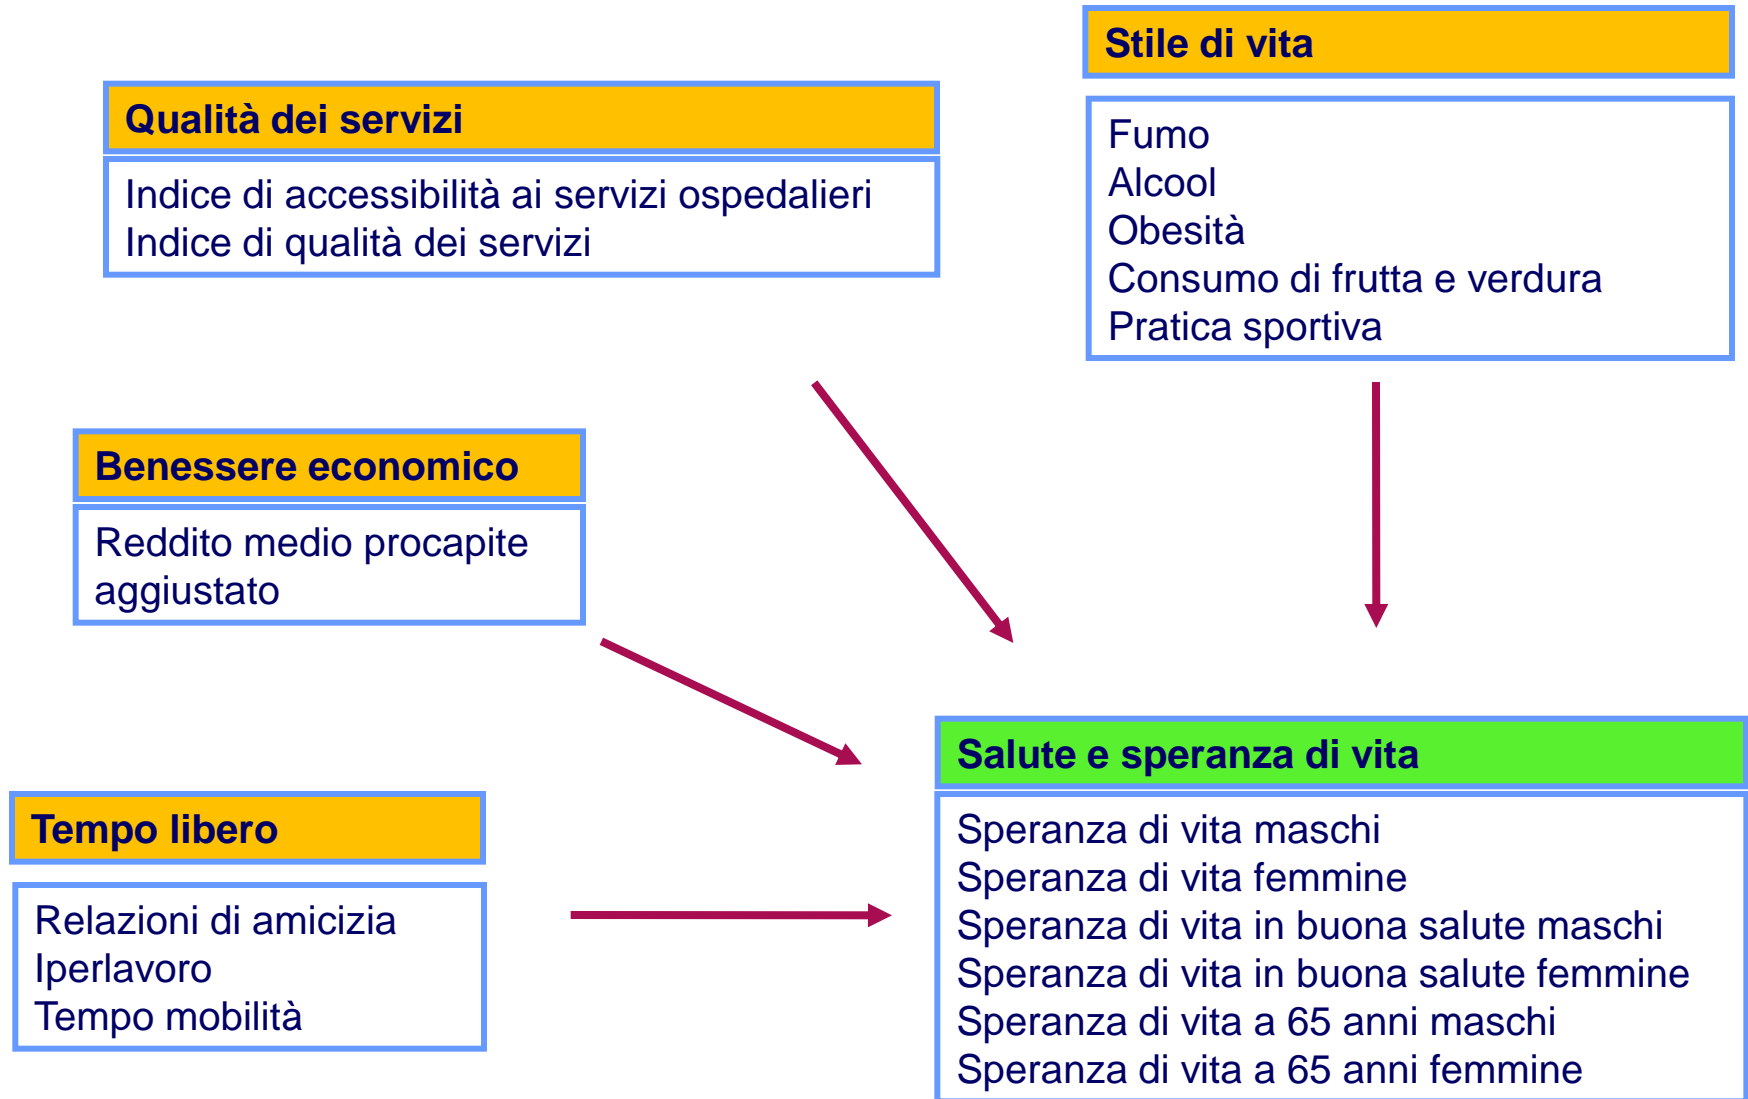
Stile di vita

Fumo
Alcool
Obesità
Consumo di frutta e verdura
Pratica sportiva

Qualità dei servizi

Indice di accessibilità ai servizi ospedalieri
Indice di qualità dei servizi

Benessere economico

Reddito medio procapite aggiustato

Tempo libero

Relazioni di amicizia
Iperlavoro
Tempo mobilità

Salute e speranza di vita

Speranza di vita maschi
Speranza di vita femmine
Speranza di vita in buona salute maschi
Speranza di vita in buona salute femmine
Speranza di vita a 65 anni maschi
Speranza di vita a 65 anni femmine